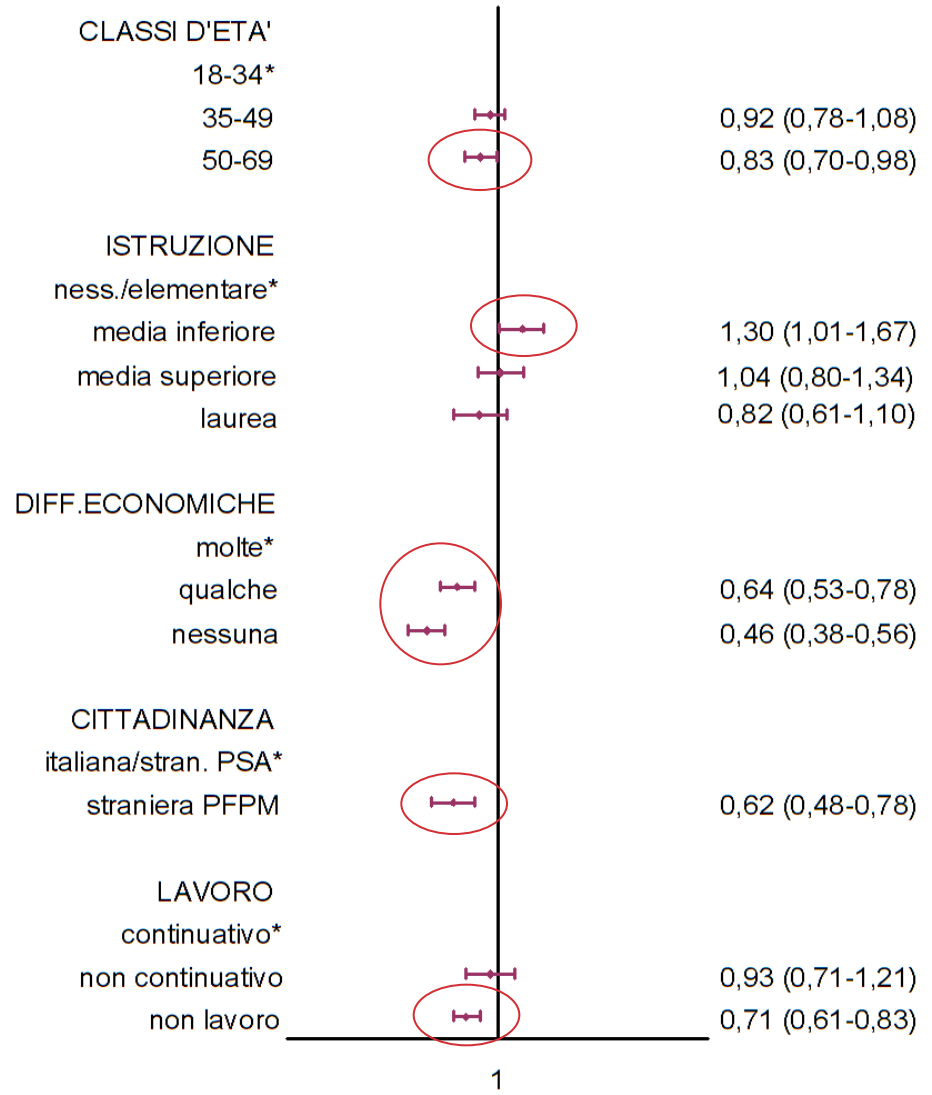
CLASSI D'ETA'
18-34*
35-49 0,92 (0,78-1,08)
50-69 0,83 (0,70-0,98)

ISTRUZIONE
ness./elementare*
media inferiore 1,30 (1,01-1,67)
media superiore 1,04 (0,80-1,34)
laurea 0,82 (0,61-1,10)

DIFF.ECONOMICHE
molte*
qualche 0,64 (0,53-0,78)
nessuna 0,46 (0,38-0,56)

CITTADINANZA
italiana/stran. PSA*
straniera PFPM 0,62 (0,48-0,78)

LAVORO
continuativo*
non continuativo 0,93 (0,71-1,21)
non lavoro 0,71 (0,61-0,83)

1